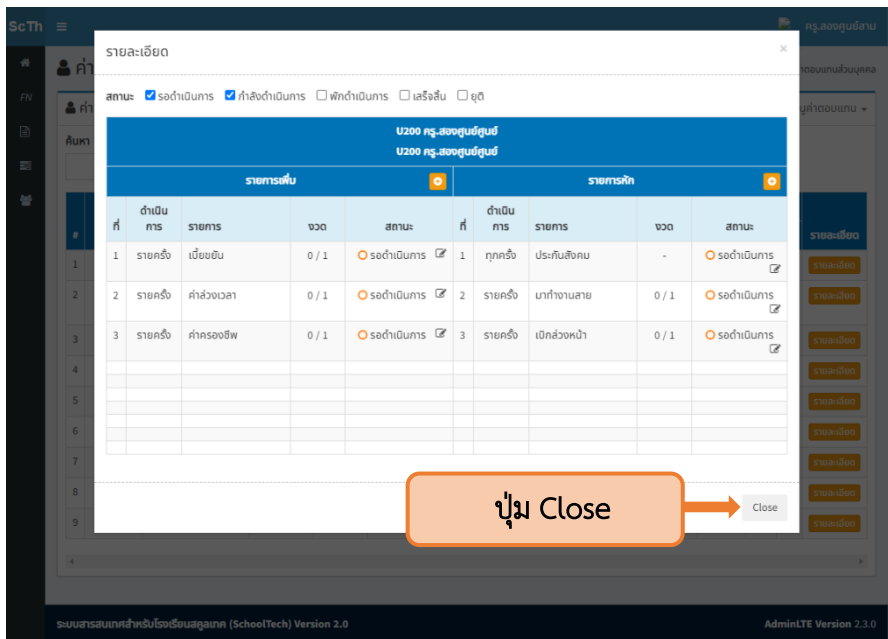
ScTh ≡ ครู.สองศูนย์สาม

ค่า

ตอบแทนส่วนบุคคล

ค่า

มูค่าตอบแทน ▾

ค้นหา

FN

รายละเอียด ×

สถานะ ☑ รอดำเนินการ ☑ กำลังดำเนินการ ☐ พักดำเนินการ ☐ เสร็จสิ้น ☐ ยุติ

U200 ครู.สองศูนย์ศูนย์
U200 ครู.สองศูนย์ศูนย์

| รายการเพิ่ม | | | | | รายการหัก | | | | |
|---|---|---|---|---|---|---|---|---|---|
| ที่ | ดำเนินการ | รายการ | งวด | สถานะ | ที่ | ดำเนินการ | รายการ | งวด | สถานะ |
| 1 | รายครั้ง | เบี้ยขยัน | 0 / 1 | รอดำเนินการ | 1 | ทุกครั้ง | ประกันสังคม | - | รอดำเนินการ |
| 2 | รายครั้ง | ค่าล่วงเวลา | 0 / 1 | รอดำเนินการ | 2 | รายครั้ง | มาทำงานสาย | 0 / 1 | รอดำเนินการ |
| 3 | รายครั้ง | ค่าครองชีพ | 0 / 1 | รอดำเนินการ | 3 | รายครั้ง | เบิกล่วงหน้า | 0 / 1 | รอดำเนินการ |

# รายละเอียด
1 รายละเอียด
2 รายละเอียด
3 รายละเอียด
4 รายละเอียด
5 รายละเอียด
6 รายละเอียด
7 รายละเอียด
8 รายละเอียด
9 รายละเอียด

ปุ่ม Close

Close

ระบบสารสนเทศสำหรับโรงเรียนสตูลเทค (SchoolTech) Version 2.0

AdminLTE Version 2.3.0